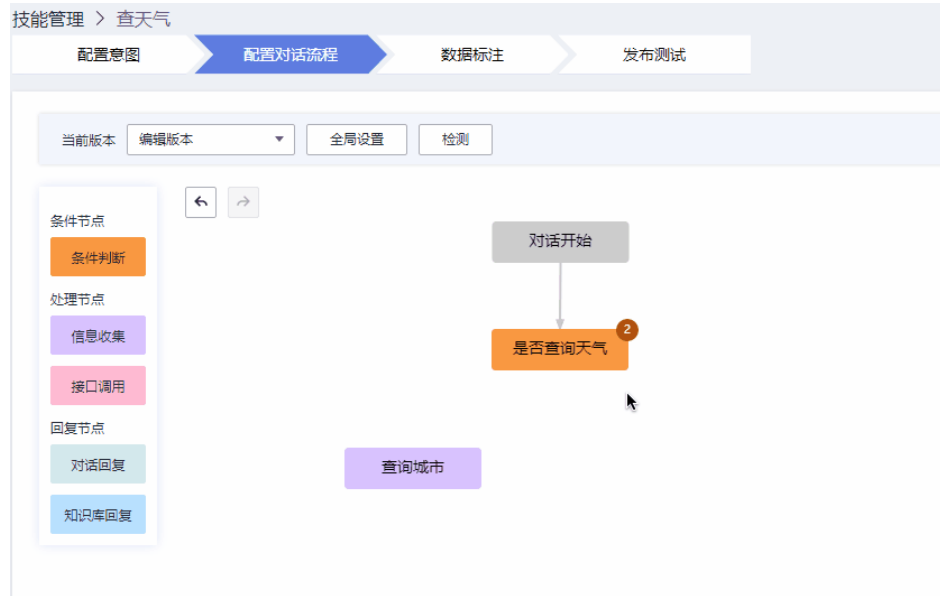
技能管理 > 查天气

配置意图

配置对话流程

数据标注

发布测试

当前版本 编辑版本

全局设置

检测

条件节点

条件判断

处理节点

信息收集

接口调用

回复节点

对话回复

知识库回复

对话开始

是否查询天气 2

查询城市